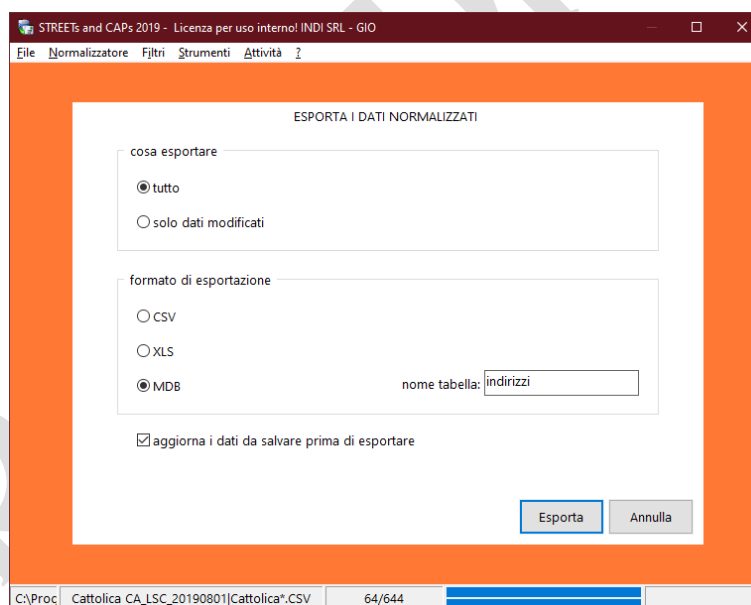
STREETs and CAPs 2019 - Licenza per uso interno! INDI SRL - GIO

File Normalizzatore Filtri Strumenti Attività ?

ESPORTA I DATI NORMALIZZATI

cosa esportare

tutto

solo dati modificati

formato di esportazione

CSV

XLS

MDB

nome tabella: indirizzi

aggiorna i dati da salvare prima di esportare

Esporta

Annulla

C:\Proc

Cattolica CA_LSC_20190801|Cattolica*.CSV

64/644